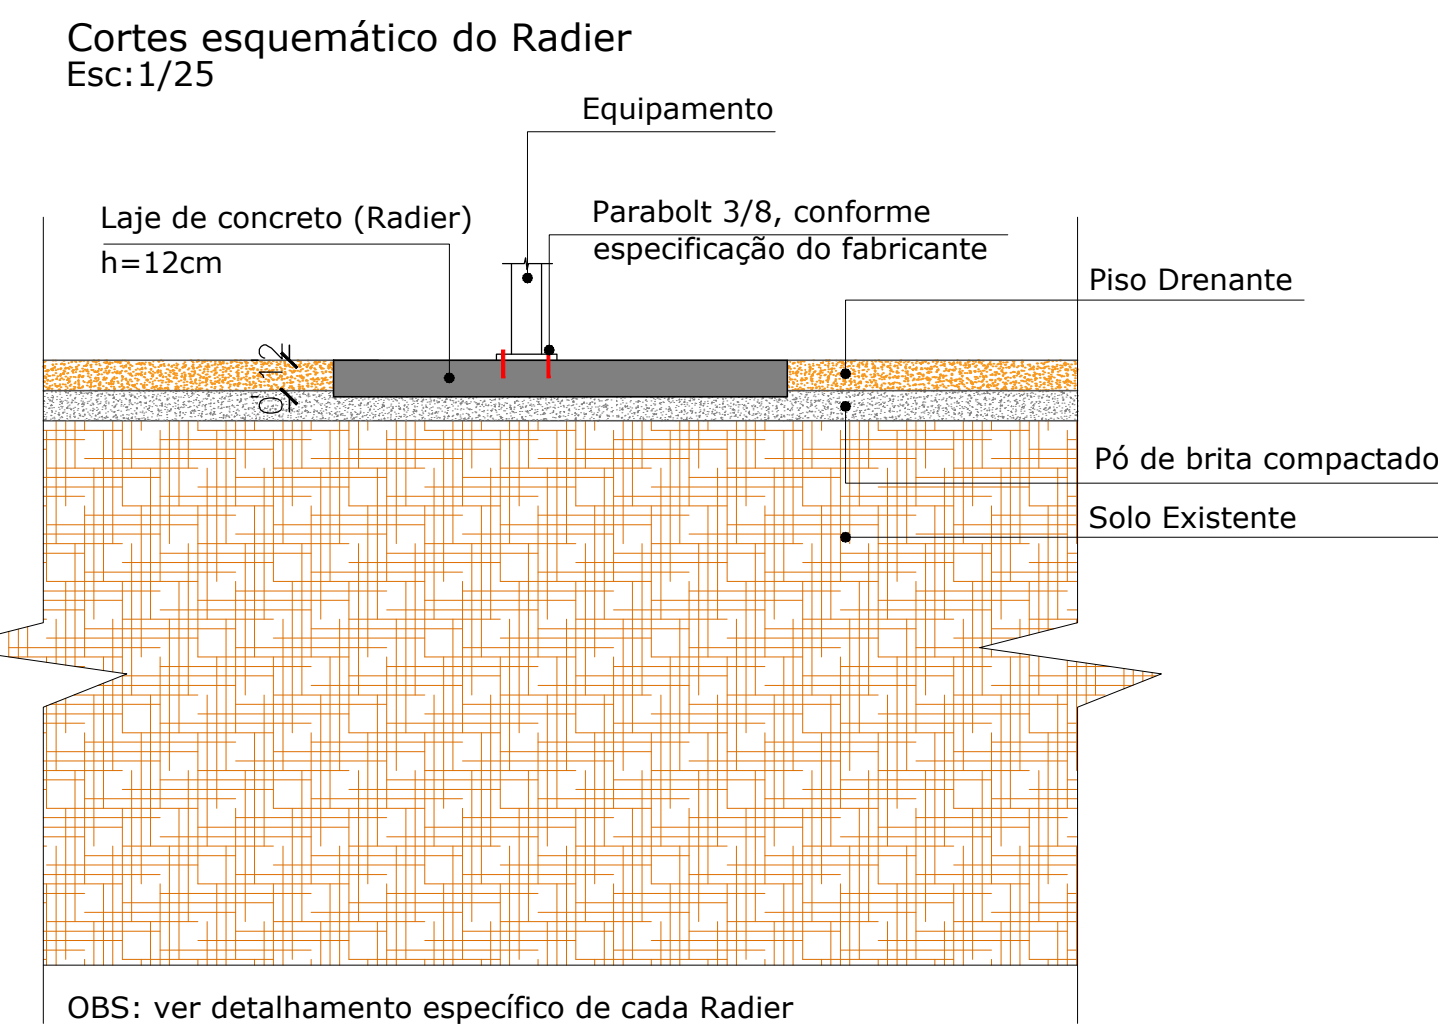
Cortes esquemático do Radier
Esc:1/25

Equipamento

Laje de concreto (Radier)
h=12cm

Parabolt 3/8, conforme especificação do fabricante

Piso Drenante

0,12

Pó de brita compactado

Solo Existente

OBS: ver detalhamento específico de cada Radier